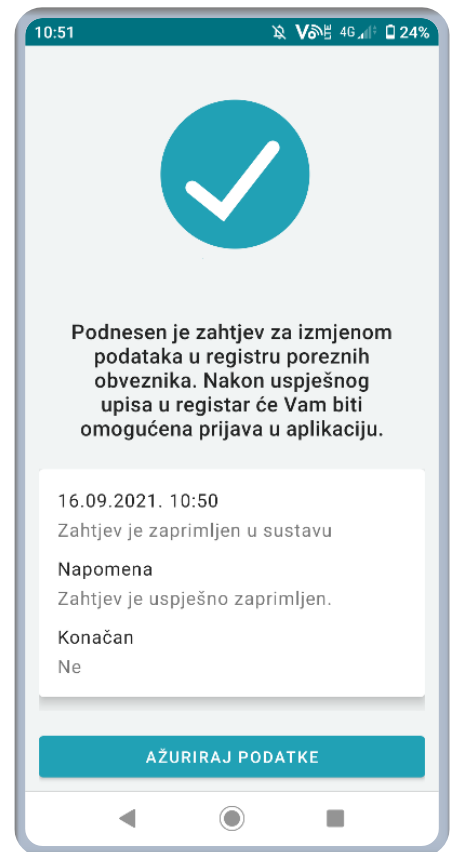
10:51 VoLTE 4G 24%

Podnesen je zahtjev za izmjenom podataka u registru poreznih obveznika. Nakon uspješnog upisa u registar će Vam biti omogućena prijava u aplikaciju.

16.09.2021. 10:50
Zahtjev je zaprimljen u sustavu

Napomena
Zahtjev je uspješno zaprimljen.

Konačan
Ne

AŽURIRAJ PODATKE